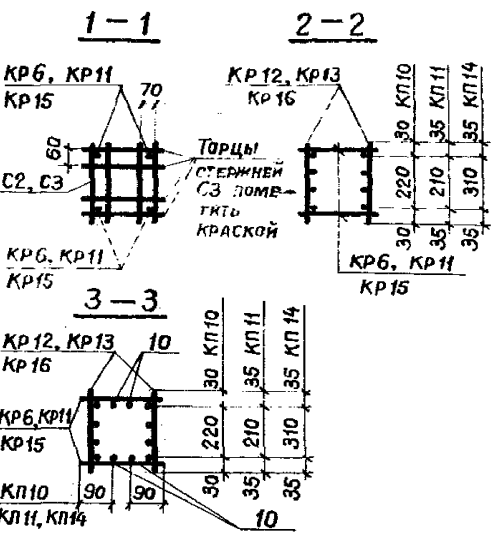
1 — 1

КР6, КР11
КР15

70

60

С2, С3

Торцы стержней С3 пометить краской

КР6, КР11
КР15

2 — 2

КР12, КР13
КР16

КП10 КП11 КП14

30 35 35

220 210 310

30 35 35

КР6, КР11
КР15

3 — 3

КР12, КР13
КР16

10

КП10 КП11 КП14

30 35 35

КР6, КР11
КР15

220 210 310

30 35 35

КП10
КП11, КП14

90 90

10